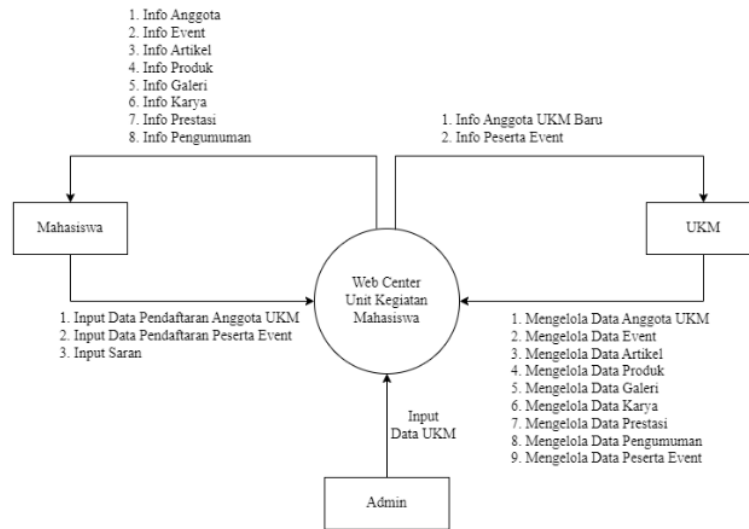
1. Info Anggota
2. Info Event
3. Info Artikel
4. Info Produk
5. Info Galeri
6. Info Karya
7. Info Prestasi
8. Info Pengumuman

1. Info Anggota UKM Baru
2. Info Peserta Event

Mahasiswa

UKM

Web Center Unit Kegiatan Mahasiswa

1. Input Data Pendaftaran Anggota UKM
2. Input Data Pendaftaran Peserta Event
3. Input Saran

1. Mengelola Data Anggota UKM
2. Mengelola Data Event
3. Mengelola Data Artikel
4. Mengelola Data Produk
5. Mengelola Data Galeri
6. Mengelola Data Karya
7. Mengelola Data Prestasi
8. Mengelola Data Pengumuman
9. Mengelola Data Peserta Event

Input Data UKM

Admin